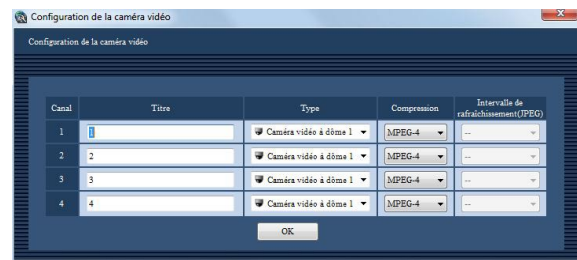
Configuration de la caméra vidéo

Configuration de la caméra vidéo

| Canal | Titre | Type | Compression | Intervalle de rafraîchissement(JPEG) |
|---|---|---|---|---|
| 1 | 1 | Caméra vidéo à dôme 1 | MPEG-4 | -- |
| 2 | 2 | Caméra vidéo à dôme 1 | MPEG-4 | -- |
| 3 | 3 | Caméra vidéo à dôme 1 | MPEG-4 | -- |
| 4 | 4 | Caméra vidéo à dôme 1 | MPEG-4 | -- |

OK